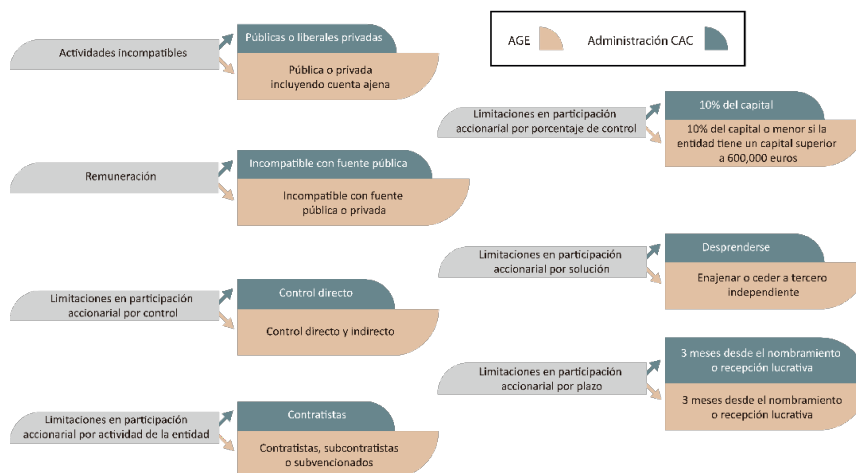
AGE

Administración CAC

Actividades incompatibles

Públicas o liberales privadas

Pública o privada incluyendo cuenta ajena

Limitaciones en participación accionarial por porcentaje de control

10% del capital

10% del capital o menor si la entidad tiene un capital superior a 600,000 euros

Remuneración

Incompatible con fuente pública

Incompatible con fuente pública o privada

Limitaciones en participación accionarial por solución

Desprenderse

Enajenar o ceder a tercero independiente

Limitaciones en participación accionarial por control

Control directo

Control directo y indirecto

Limitaciones en participación accionarial por plazo

3 meses desde el nombramiento o recepción lucrativa

3 meses desde el nombramiento o recepción lucrativa

Limitaciones en participación accionarial por actividad de la entidad

Contratistas

Contratistas, subcontratistas o subvencionados